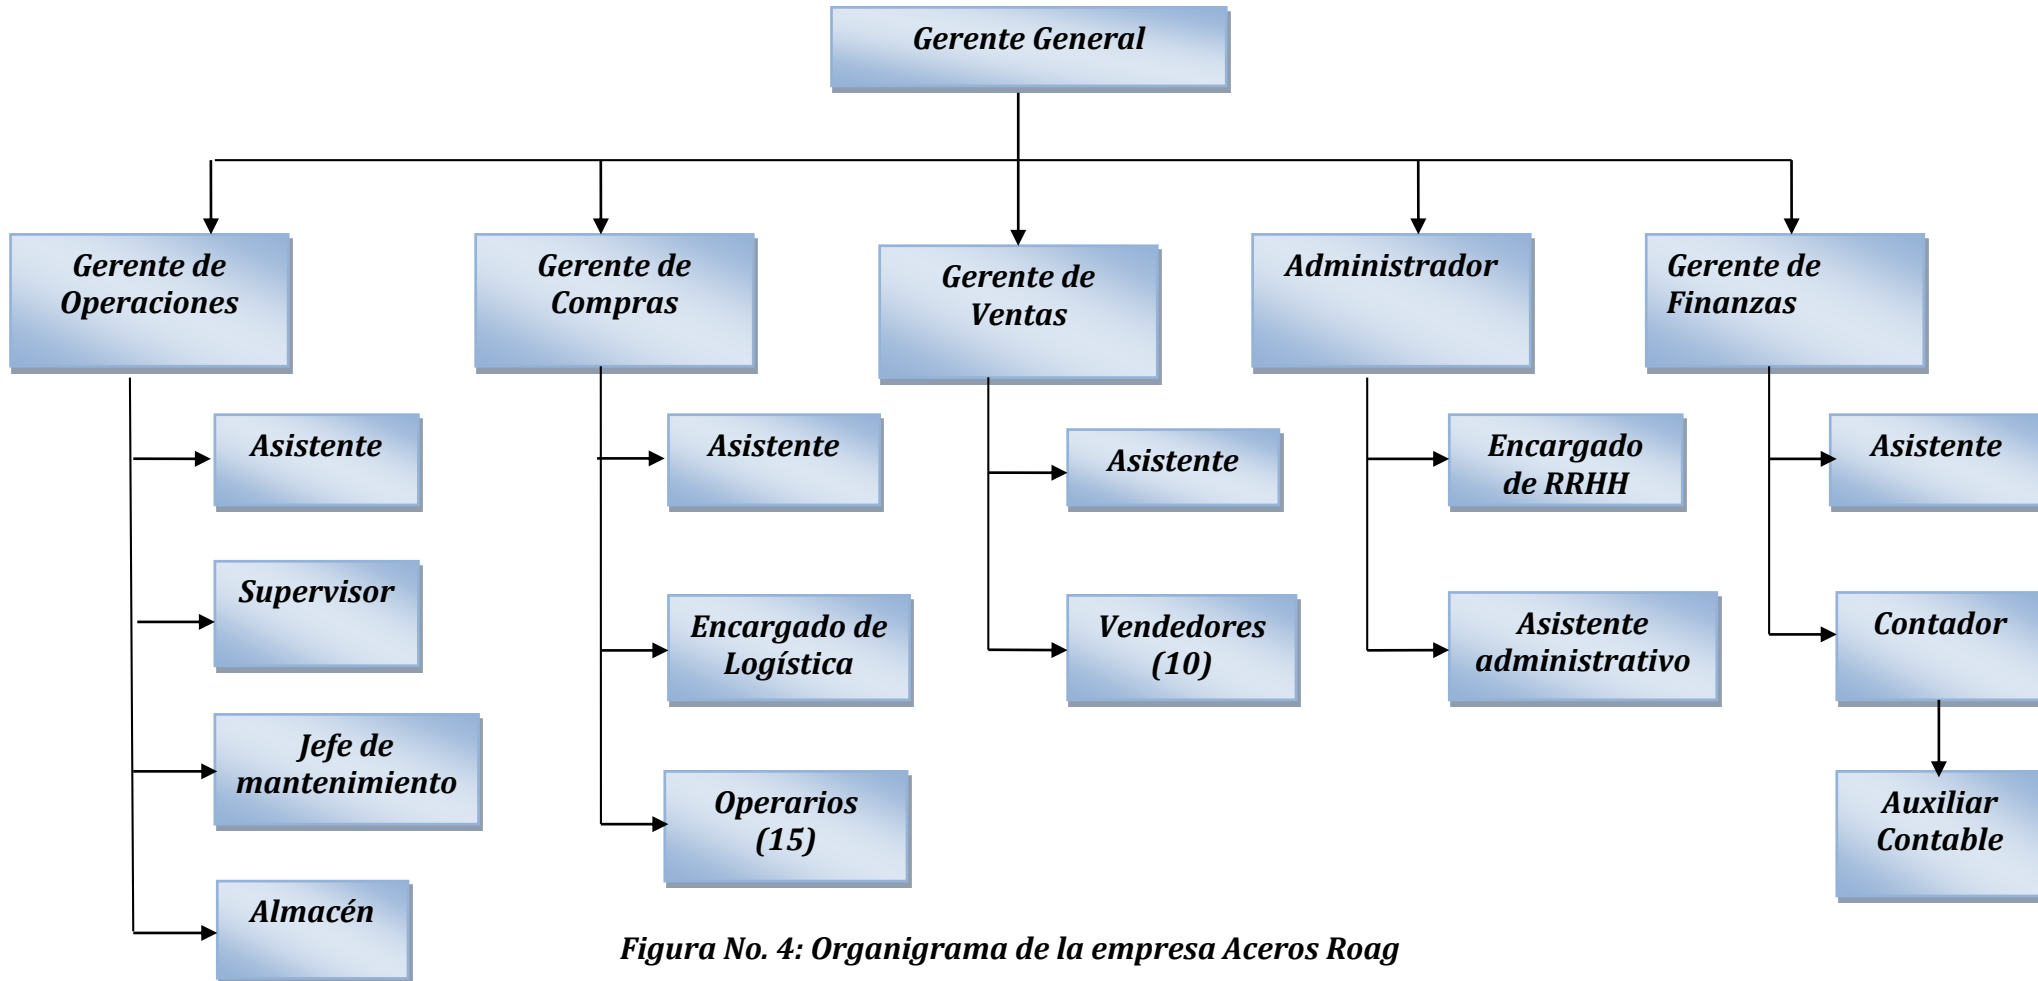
Gerente General

Gerente de Operaciones

Asistente

Supervisor

Jefe de mantenimiento

Almacén

Gerente de Compras

Asistente

Encargado de Logística

Operarios (15)

Gerente de Ventas

Asistente

Vendedores (10)

Administrador

Encargado de RRHH

Asistente administrativo

Gerente de Finanzas

Asistente

Contador

Auxiliar Contable

Figura No. 4: Organigrama de la empresa Aceros Roag